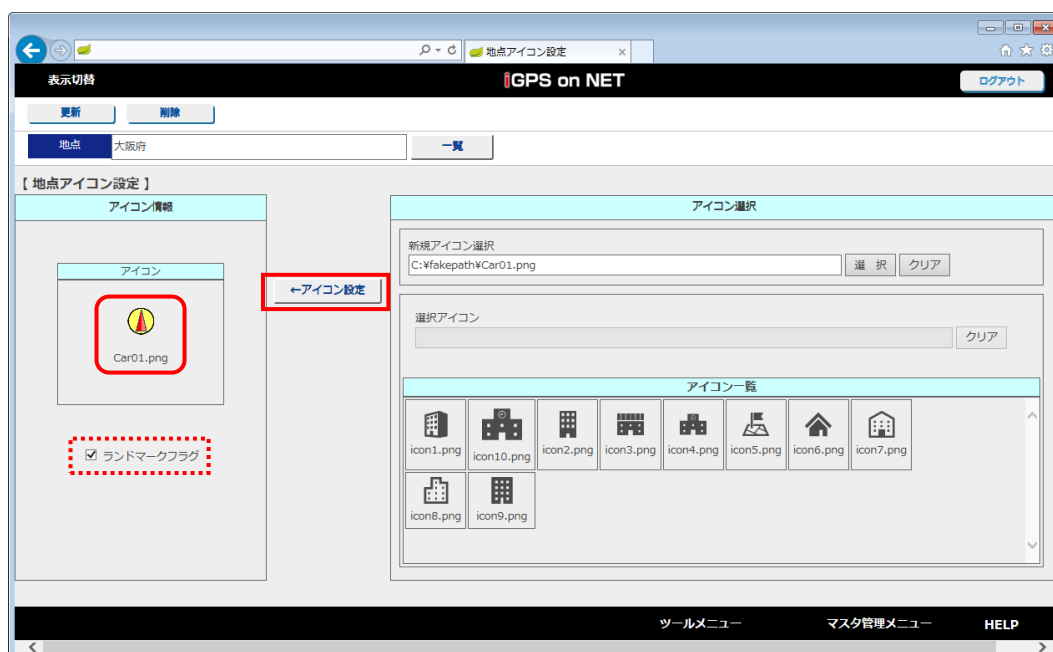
地点アイコン設定 ×

表示切替

iGPS on NET

ログアウト

更新

削除

地点 大阪府

一覧

【 地点アイコン設定 】

アイコン情報

アイコン

Car01.png

☑ ランドマークフラグ

←アイコン設定

アイコン選択

新規アイコン選択

C:¥fakepath¥Car01.png

選 択

クリア

選択アイコン

クリア

アイコン一覧

icon1.png icon10.png icon2.png icon3.png icon4.png icon5.png icon6.png icon7.png

icon8.png icon9.png

ツールメニュー

マスタ管理メニュー

HELP